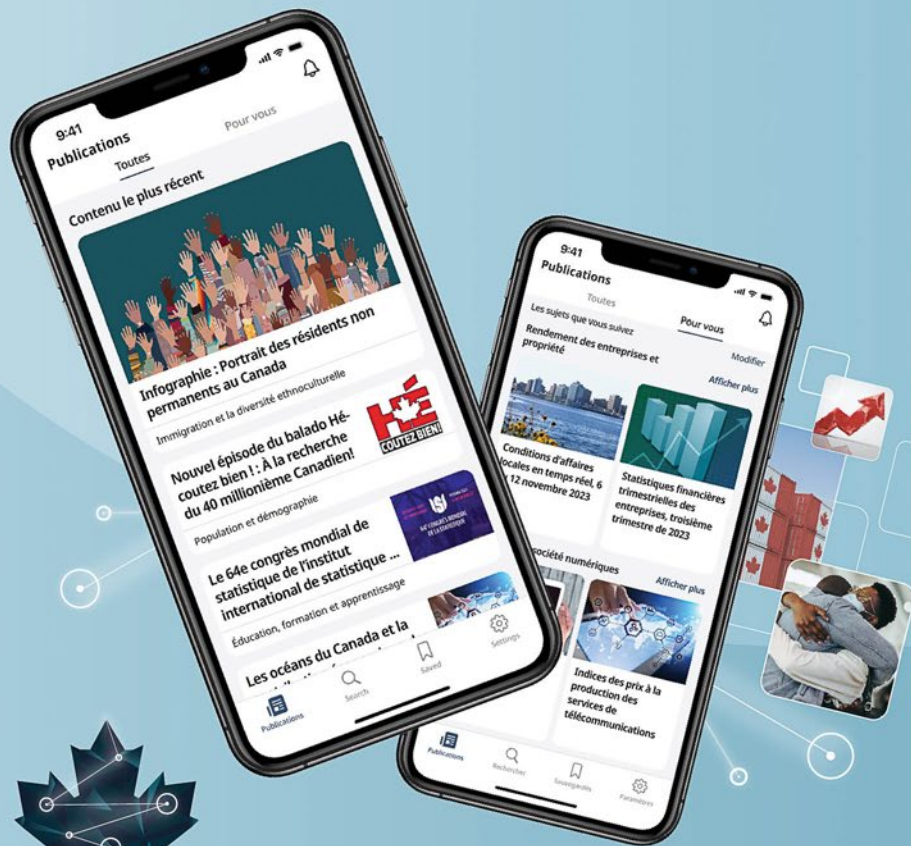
9:41

Publications

Toutes

Pour vous

Contenu le plus récent

Infographie : Portrait des résidents non permanents au Canada

Immigration et la diversité ethnoculturelle

Nouvel épisode du balado Hé-coutez bien ! : À la recherche du 40 millionième Canadien!

HÉ COUTEZ BIEN!

Population et démographie

Le 64e congrès mondial de statistique de l'institut international de statistique ...

64e CONGRÈS MONDIAL DE LA STATISTIQUE

Éducation, formation et apprentissage

Les océans du Canada et la

Publications

Search

Saved

Settings

9:41

Publications

Toutes

Pour vous

Les sujets que vous suivez

Modifier

Rendement des entreprises et propriété

Afficher plus

Conditions d'affaires locales en temps réel, 6 12 novembre 2023

Statistiques financières trimestrielles des entreprises, troisième trimestre de 2023

société numériques

Afficher plus

Indices des prix à la production des services de télécommunications

Publications

Rechercher

Sauvegardés

Paramètres